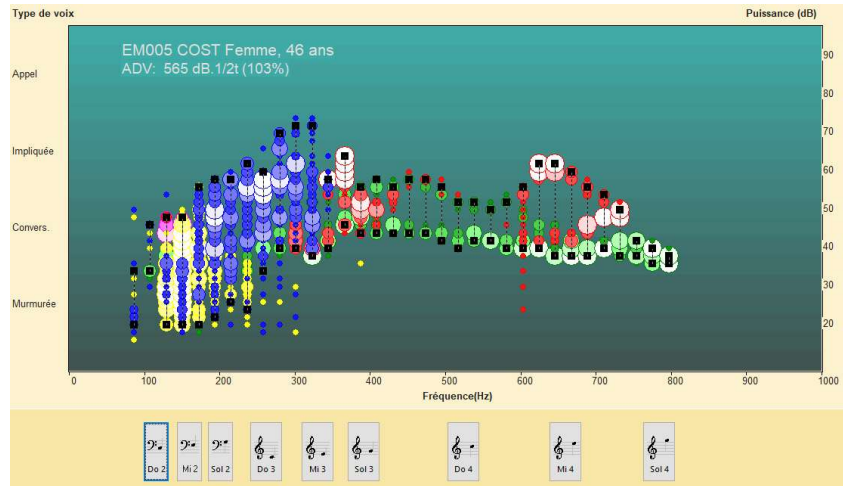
Type de voix

Puissance (dB)

EM005 COST Femme, 46 ans
ADV: 565 dB.1/2t (103%)

Appel

Impliquée

Convers.

Murmurée

90
80
70
60
50
40
30
20

0
100
200
300
400
500
600
700
800
900
1000

Fréquence(Hz)

Do 2
Mi 2
Sol 2
Do 3
Mi 3
Sol 3
Do 4
Mi 4
Sol 4